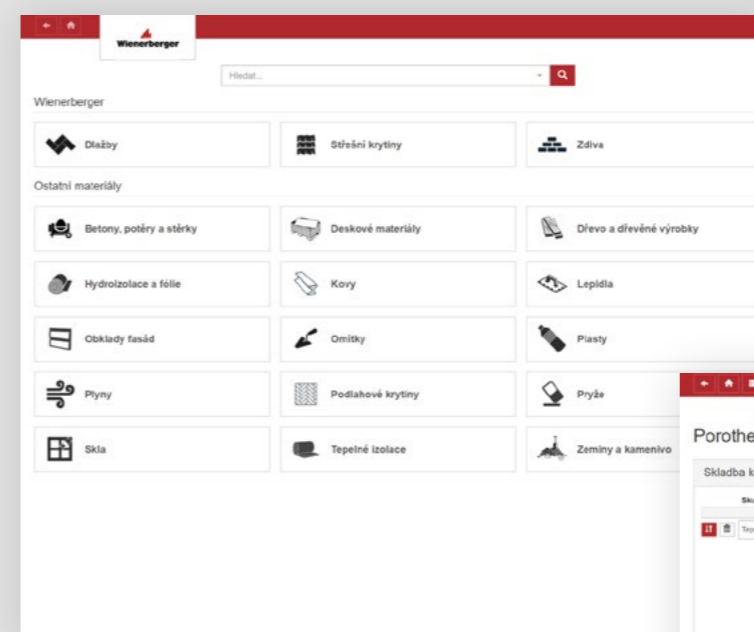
Wienerberger

Hledat...

Wienerberger

Dlažby

Střešní krytiny

Zdiva

Ostatní materiály

Betony, potěry a stěrky

Deskové materiály

Dřevo a dřevěné výrobky

Hydroizolace a fólie

Kovy

Lepidla

Obklady fasád

Omítky

Plasty

Plyny

Podlahové krytiny

Pryže

Skla

Tepelné izolace

Zeminy a kamenivo

Porothe

Skladba k

Sk

Tep